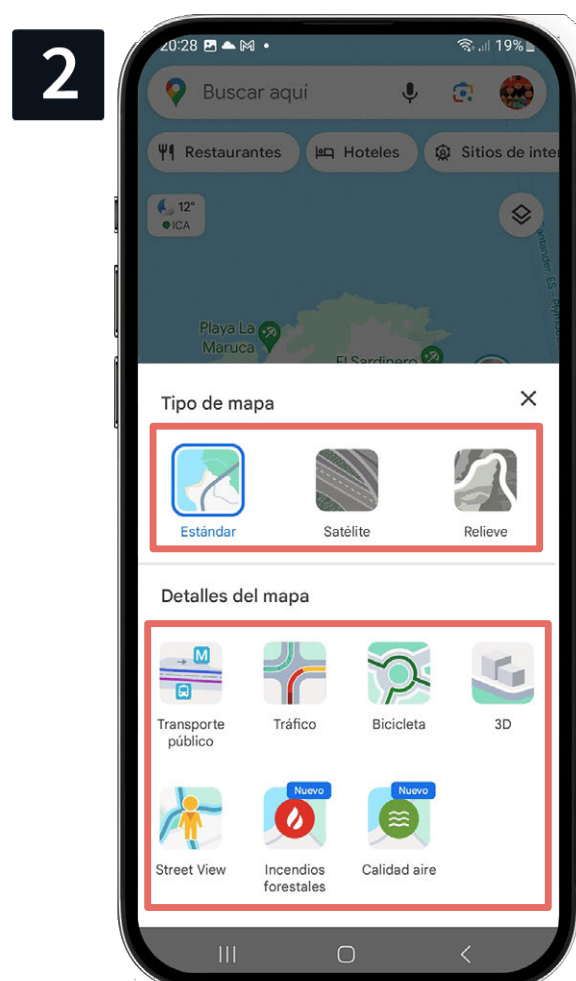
2

20:28 19%

Buscar aquí

Restaurantes Hoteles Sitios de inter

12°
ICA

Playa La Maruca

El Sardinero

Tipo de mapa

Estándar Satélite Relieve

Detalles del mapa

Transporte público Tráfico Bicicleta 3D

Street View

Nuevo
Incendios forestales

Nuevo
Calidad aire